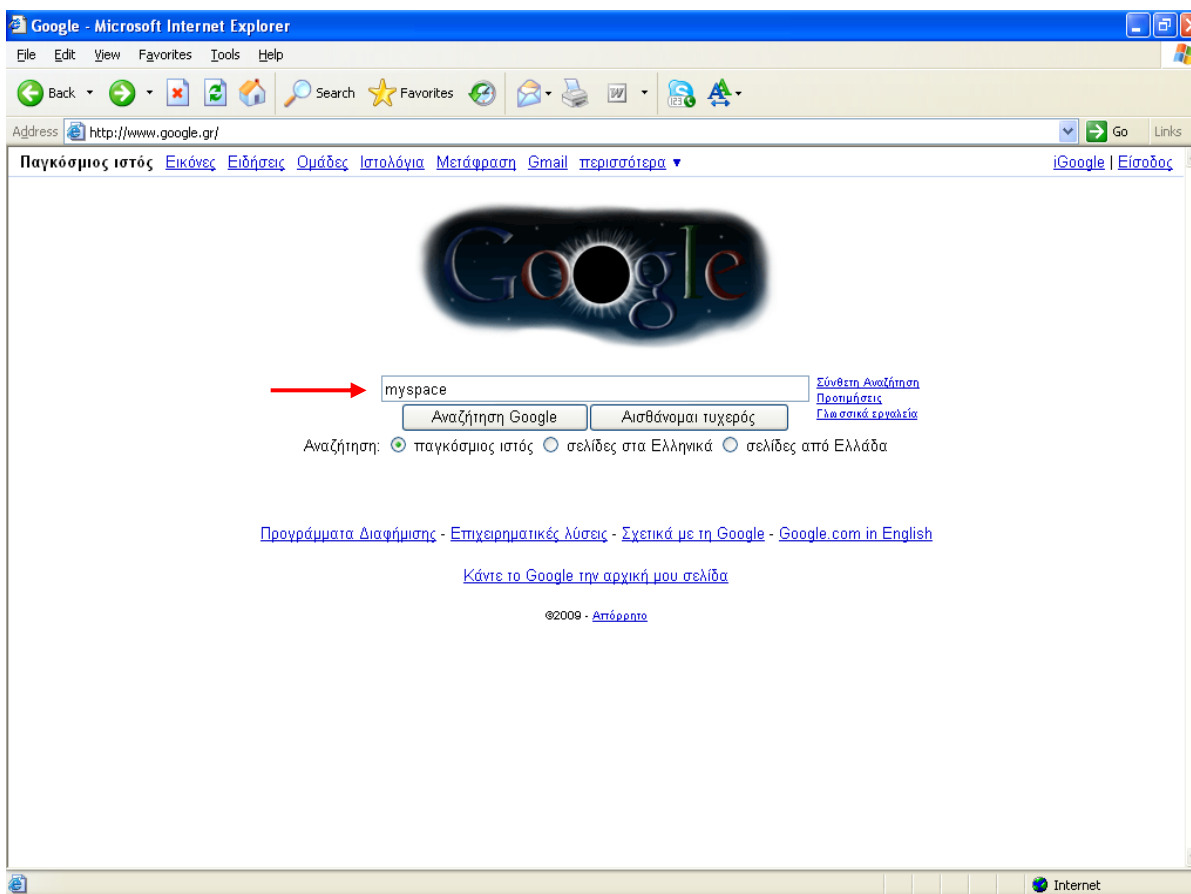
Google - Microsoft Internet Explorer

File Edit View Favorites Tools Help

Back Search Favorites

Address http://www.google.gr/ Go Links

Παγκόσμιος ιστός Εικόνες Ειδήσεις Ομάδες Ιστολόγια Μετάφραση Gmail περισσότερα ▾

iGoogle | Είσοδος

Google

myspace

Σύνθετη Αναζήτηση
Προτιμήσεις
Γλωσσικά εργαλεία

Αναζήτηση Google Αισθάνομαι τυχερός

Αναζήτηση: παγκόσμιος ιστός σελίδες στα Ελληνικά σελίδες από Ελλάδα

Προγράμματα Διαφήμισης - Επιχειρηματικές λύσεις - Σχετικά με τη Google - Google.com in English

Κάντε το Google την αρχική μου σελίδα

©2009 - Απόρρητο

Internet